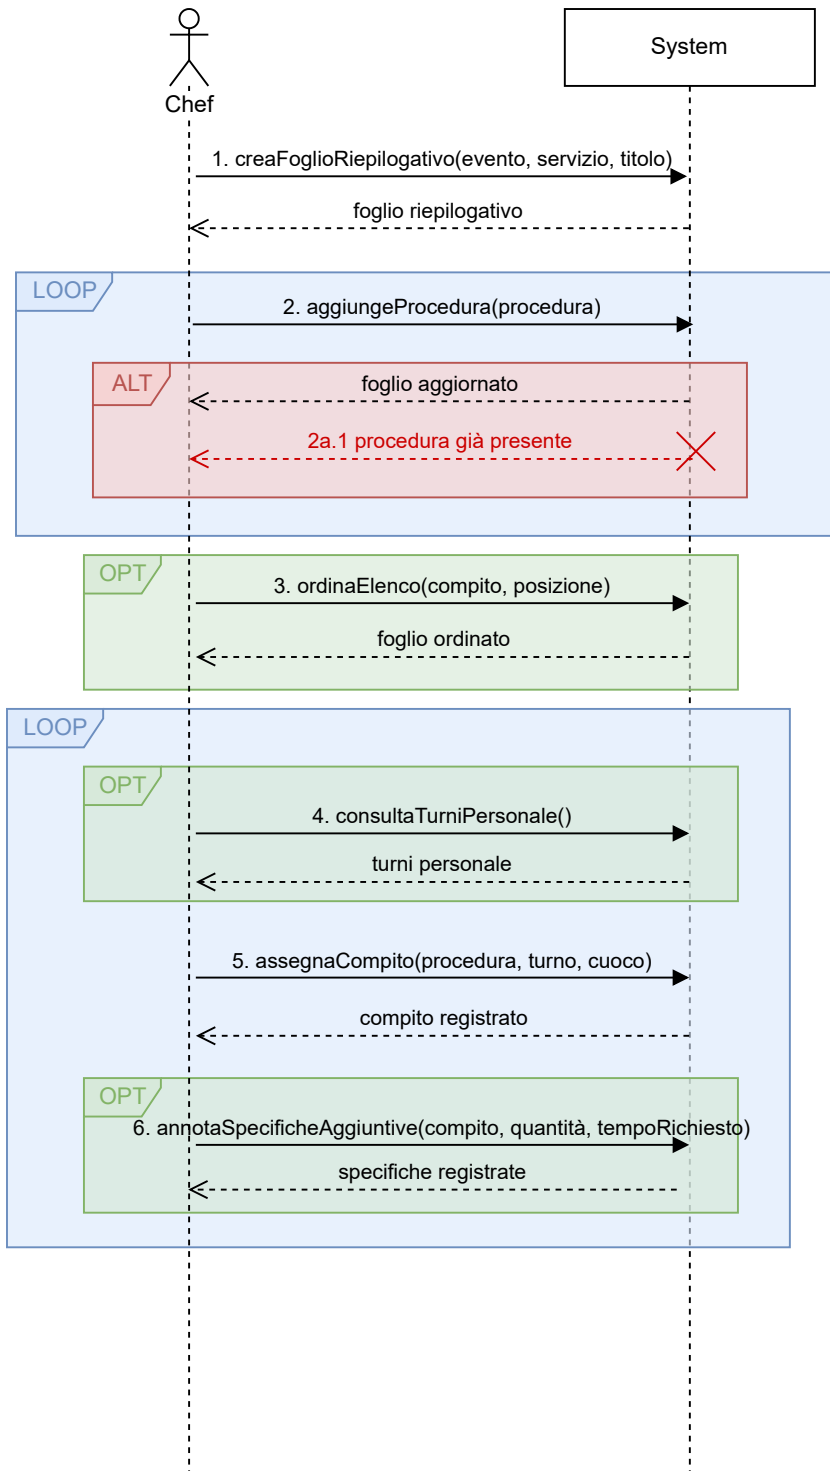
Chef

System

1. creaFoglioRiepilogativo(evento, servizio, titolo)

foglio riepilogativo

LOOP

2. aggiungeProcedura(procedura)

ALT

foglio aggiornato

2a.1 procedura già presente

OPT

3. ordinaElenco(compito, posizione)

foglio ordinato

LOOP

OPT

4. consultaTurniPersonale()

turni personale

5. assegnaCompito(procedura, turno, cuoco)

compito registrato

OPT

6. annotaSpecificheAggiuntive(compito, quantità, tempoRichiesto)

specifiche registrate